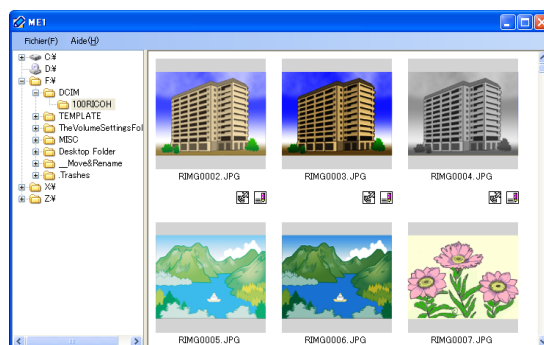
ME1

Fichier(F) Aide(H)

C:¥
D:¥
F:¥
DCIM
100RICOH
TEMPLATE
TheVolumeSettingsFol
MISC
Desktop Folder
__Move&Rename
.Trashes
X:¥
Z:¥

RIMG0002.JPG
RIMG0003.JPG
RIMG0004.JPG
RIMG0005.JPG
RIMG0006.JPG
RIMG0007.JPG